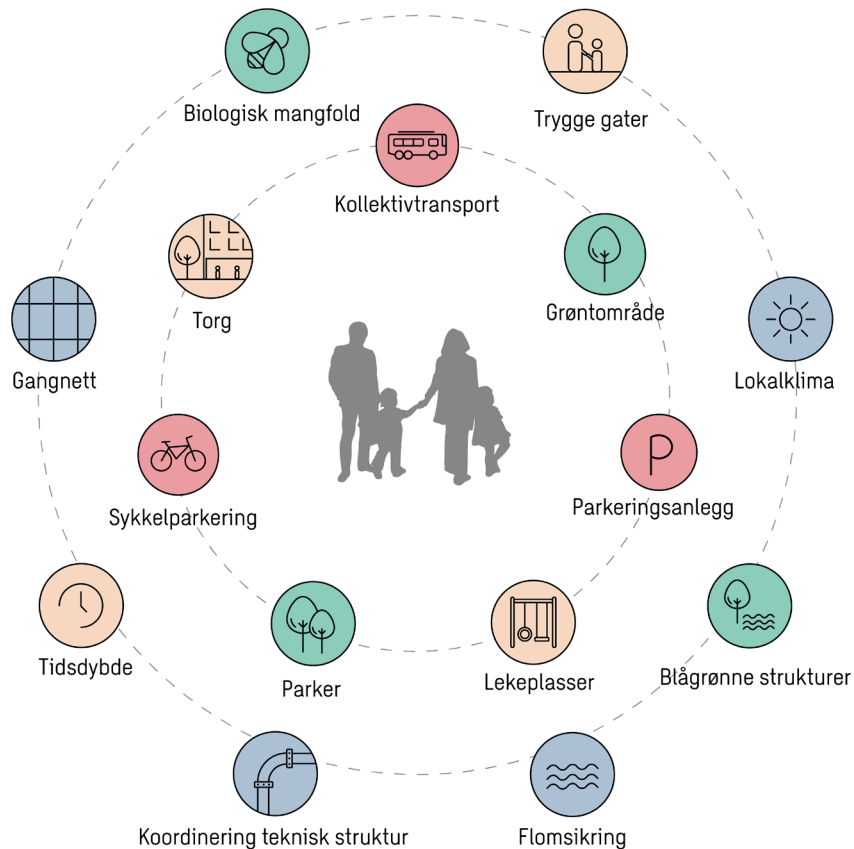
Biologisk mangfold

Trygge gater

Kollektivtransport

Torg

Grøntområde

Gangnett

Lokalklima

Sykkelparkering

Parkeringsanlegg

Tidsdybde

Parker

Lekeplasser

Blågrønne strukturer

Koordinering teknisk struktur

Flomsikring